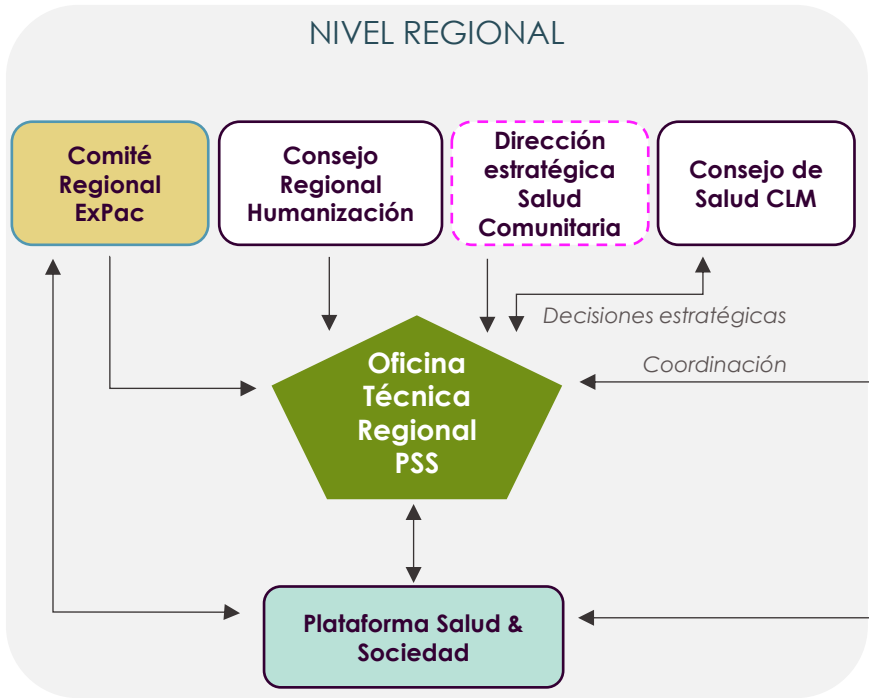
NIVEL REGIONAL

Comité Regional ExPac

Consejo Regional Humanización

Dirección estratégica Salud Comunitaria

Consejo de Salud CLM

Decisiones estratégicas

Coordinación

Oficina Técnica Regional PSS

Plataforma Salud & Sociedad